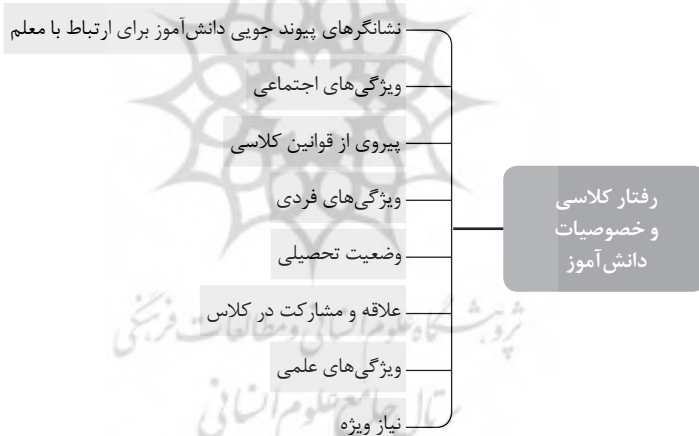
رفتار کلاسی و خصوصیات دانش‌آموز

نشانگرهای پیوند جویی دانش‌آموز برای ارتباط با معلم

ویژگی‌های اجتماعی

پیروی از قوانین کلاسی

ویژگی‌های فردی

وضعیت تحصیلی

علاقه و مشارکت در کلاس

ویژگی‌های علمی

نیاز ویژه

پژوهشگاه علوم انسانی و مطالعات فرهنگی
پرتال جامع علوم انسانی